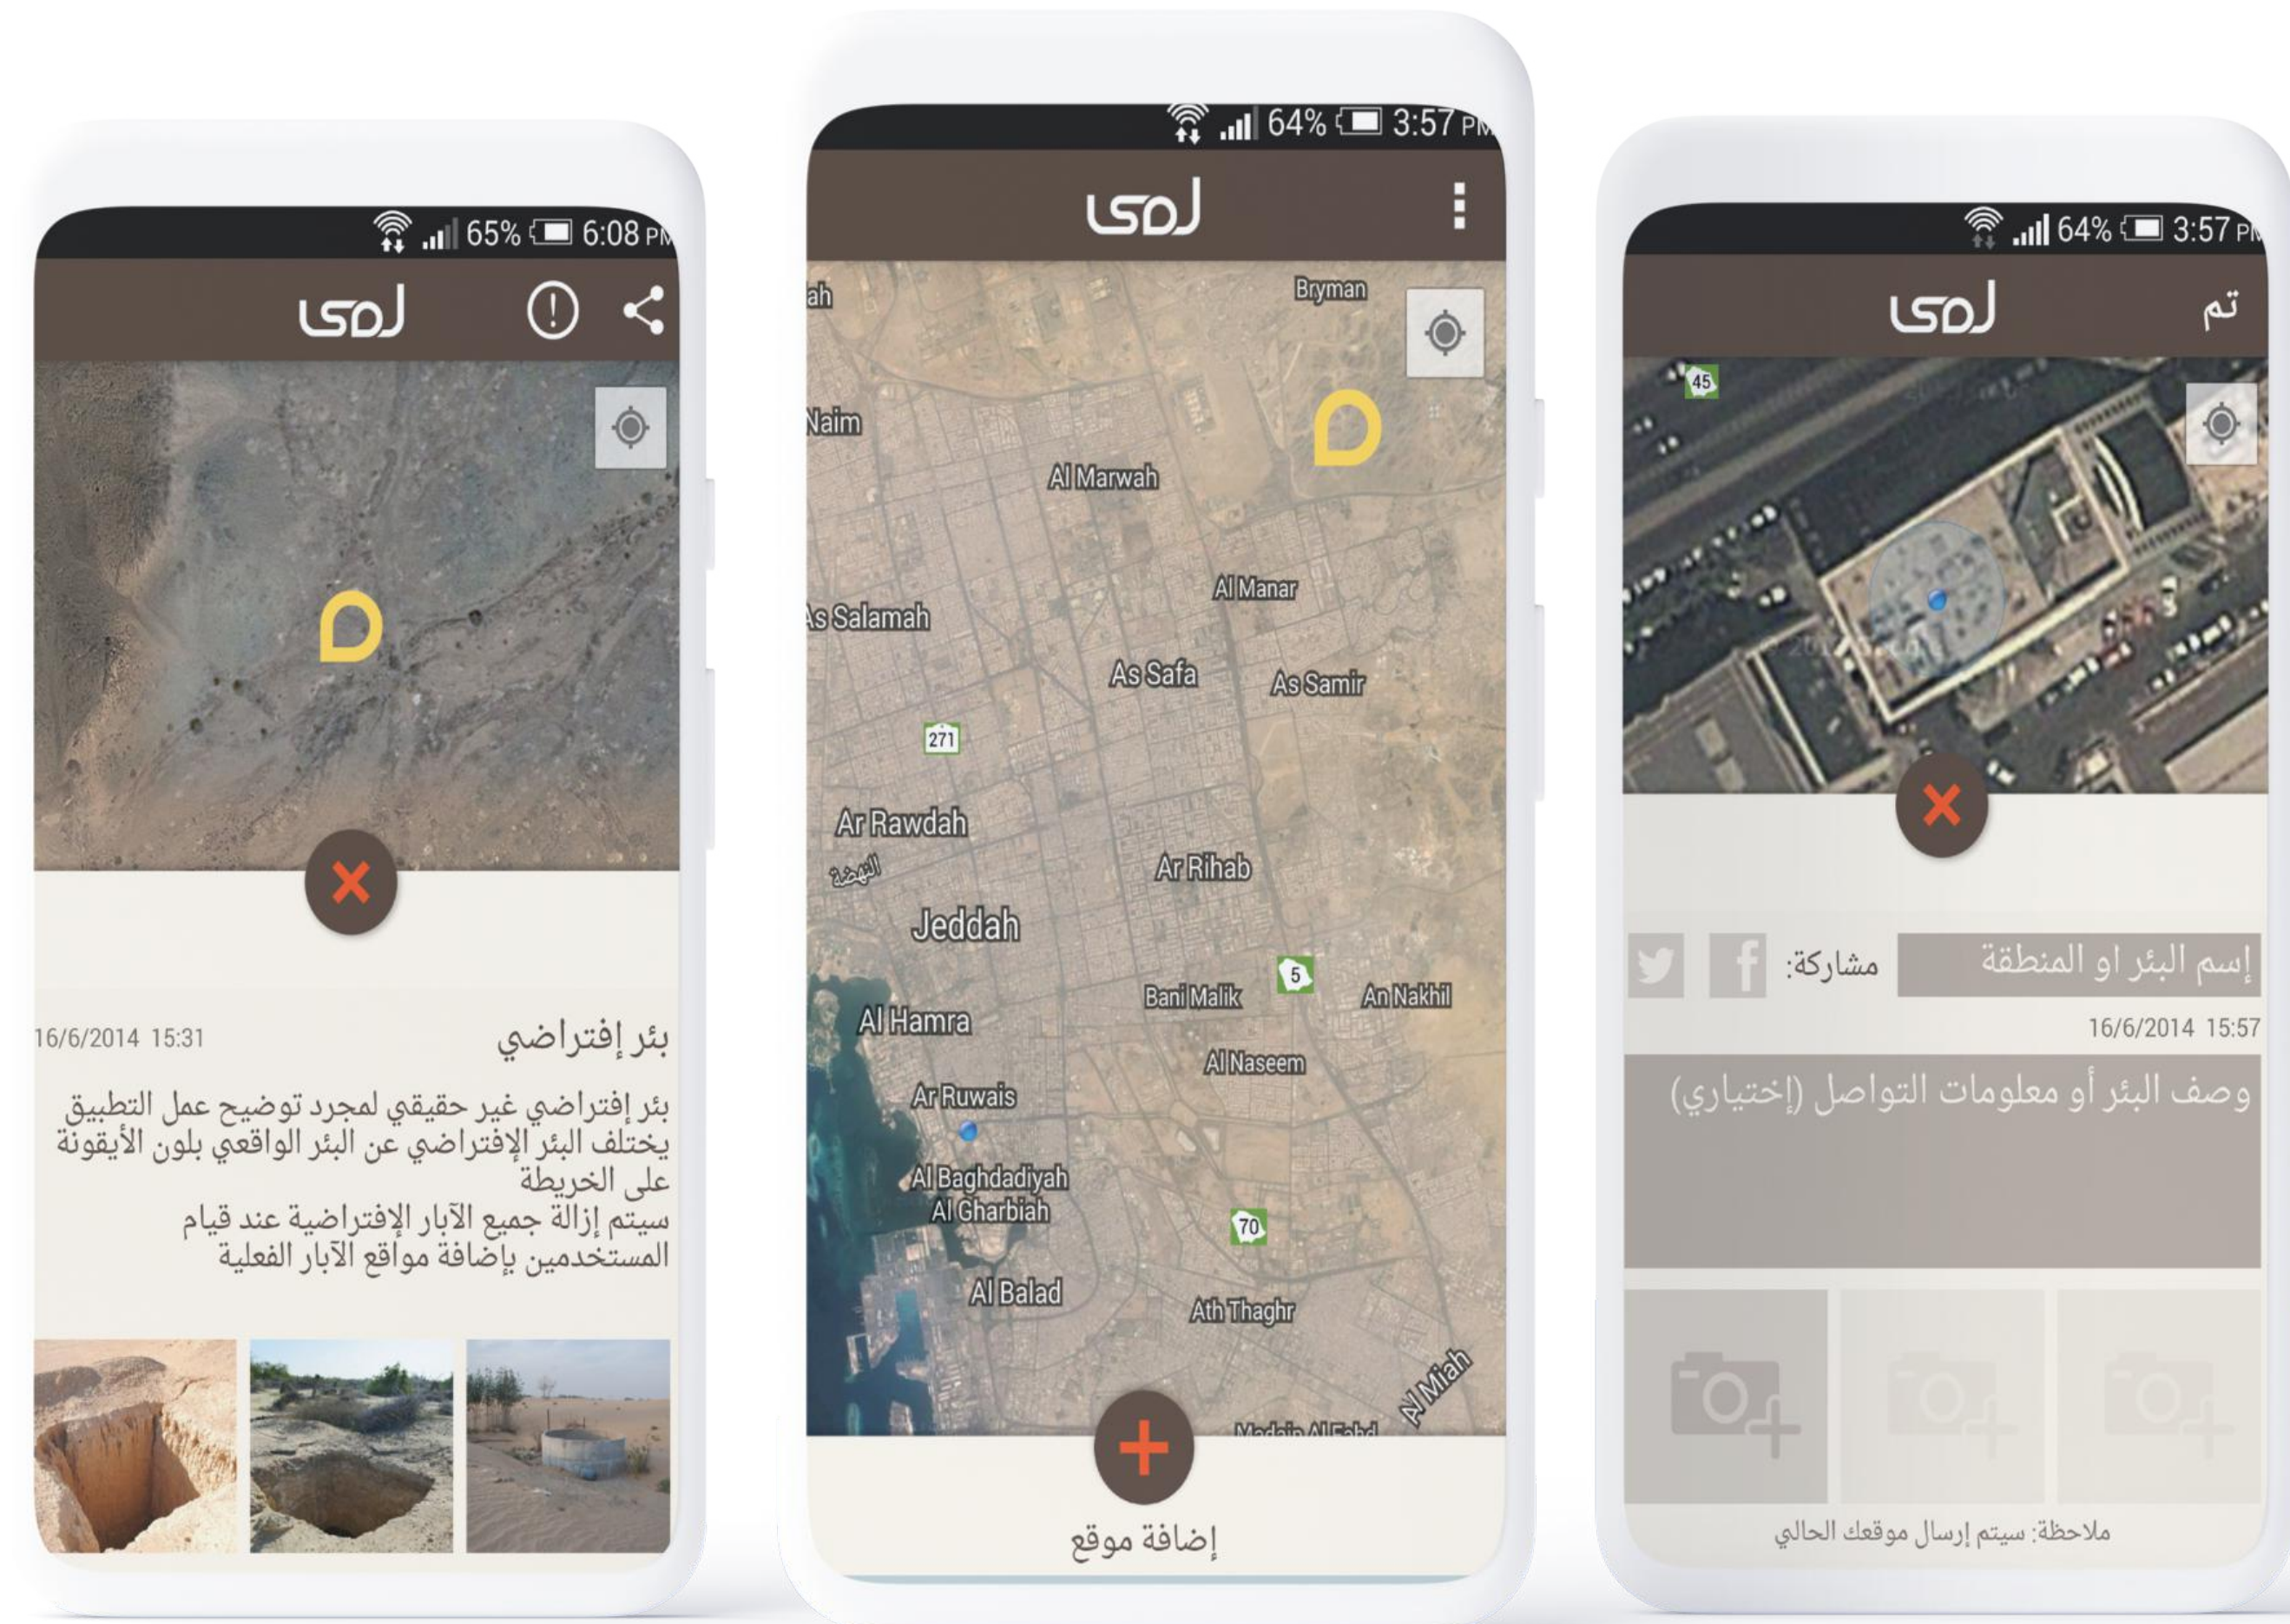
65% 6:08 PM

لمى

16/6/2014 15:31

بئر إفتراضي

بئر إفتراضي غير حقيقي لمجرد توضيح عمل التطبيق
يختلف البئر الإفتراضي عن البئر الواقعي بلون الأيقونة على الخريطة
سيتم إزالة جميع الآبار الإفتراضية عند قيام المستخدمين بإضافة مواقع الآبار الفعلية

64% 3:57 PM

لمى

Bryman
Naim
Al Marwah
Al Manar
As Salamah
As Safa
As Samir
271
Ar Rawdah
النهضة
Ar Rihab
Jeddah
5
Bani Malik
An Nakhil
Al Hamra
Al Naseem
Ar Ruwais
Al Baghdadiyah Al Gharbiah
70
Al Balad
Ath Thaghr
Al Miah

إضافة موقع

64% 3:57 PM

لمى

تم

45

مشاركة:

إسم البئر او المنطقة

16/6/2014 15:57

وصف البئر أو معلومات التواصل (إختياري)

ملاحظة: سيتم إرسال موقعك الحالي